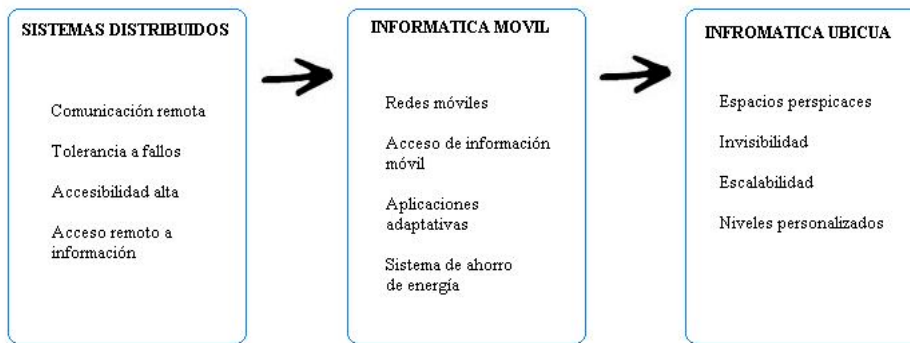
SISTEMAS DISTRIBUIDOS

Comunicación remota

Tolerancia a fallos

Accesibilidad alta

Acceso remoto a información

INFORMATICA MOVIL

Redes móviles

Acceso de información móvil

Aplicaciones adaptativas

Sistema de ahorro de energía

INFROMATICA UBICUA

Espacios perspicaces

Invisibilidad

Escalabilidad

Niveles personalizados